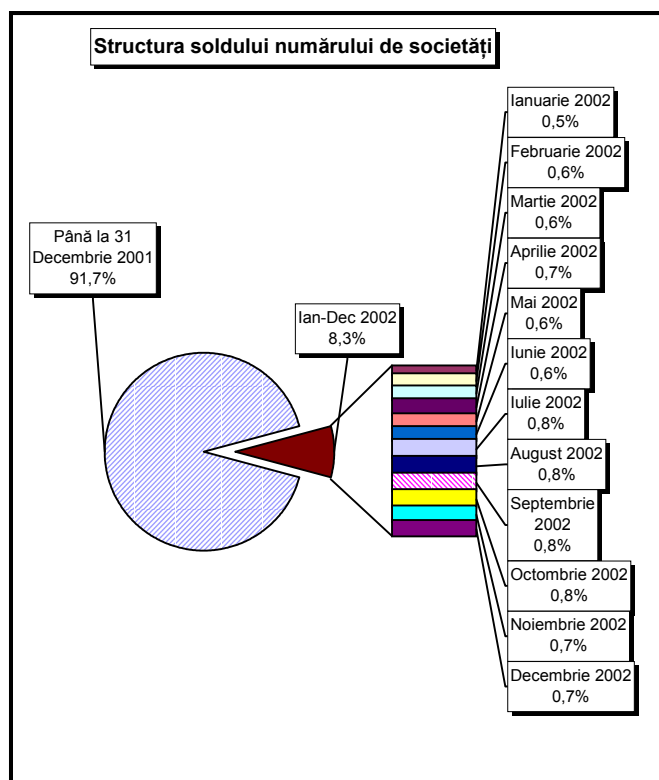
Structura soldului numărului de societăţi

Până la 31 Decembrie 2001 91,7%

Ian-Dec 2002 8,3%

Ianuarie 2002 0,5%

Februarie 2002 0,6%

Martie 2002 0,6%

Aprilie 2002 0,7%

Mai 2002 0,6%

Iunie 2002 0,6%

Iulie 2002 0,8%

August 2002 0,8%

Septembrie 2002 0,8%

Octombrie 2002 0,8%

Noiembrie 2002 0,7%

Decembrie 2002 0,7%